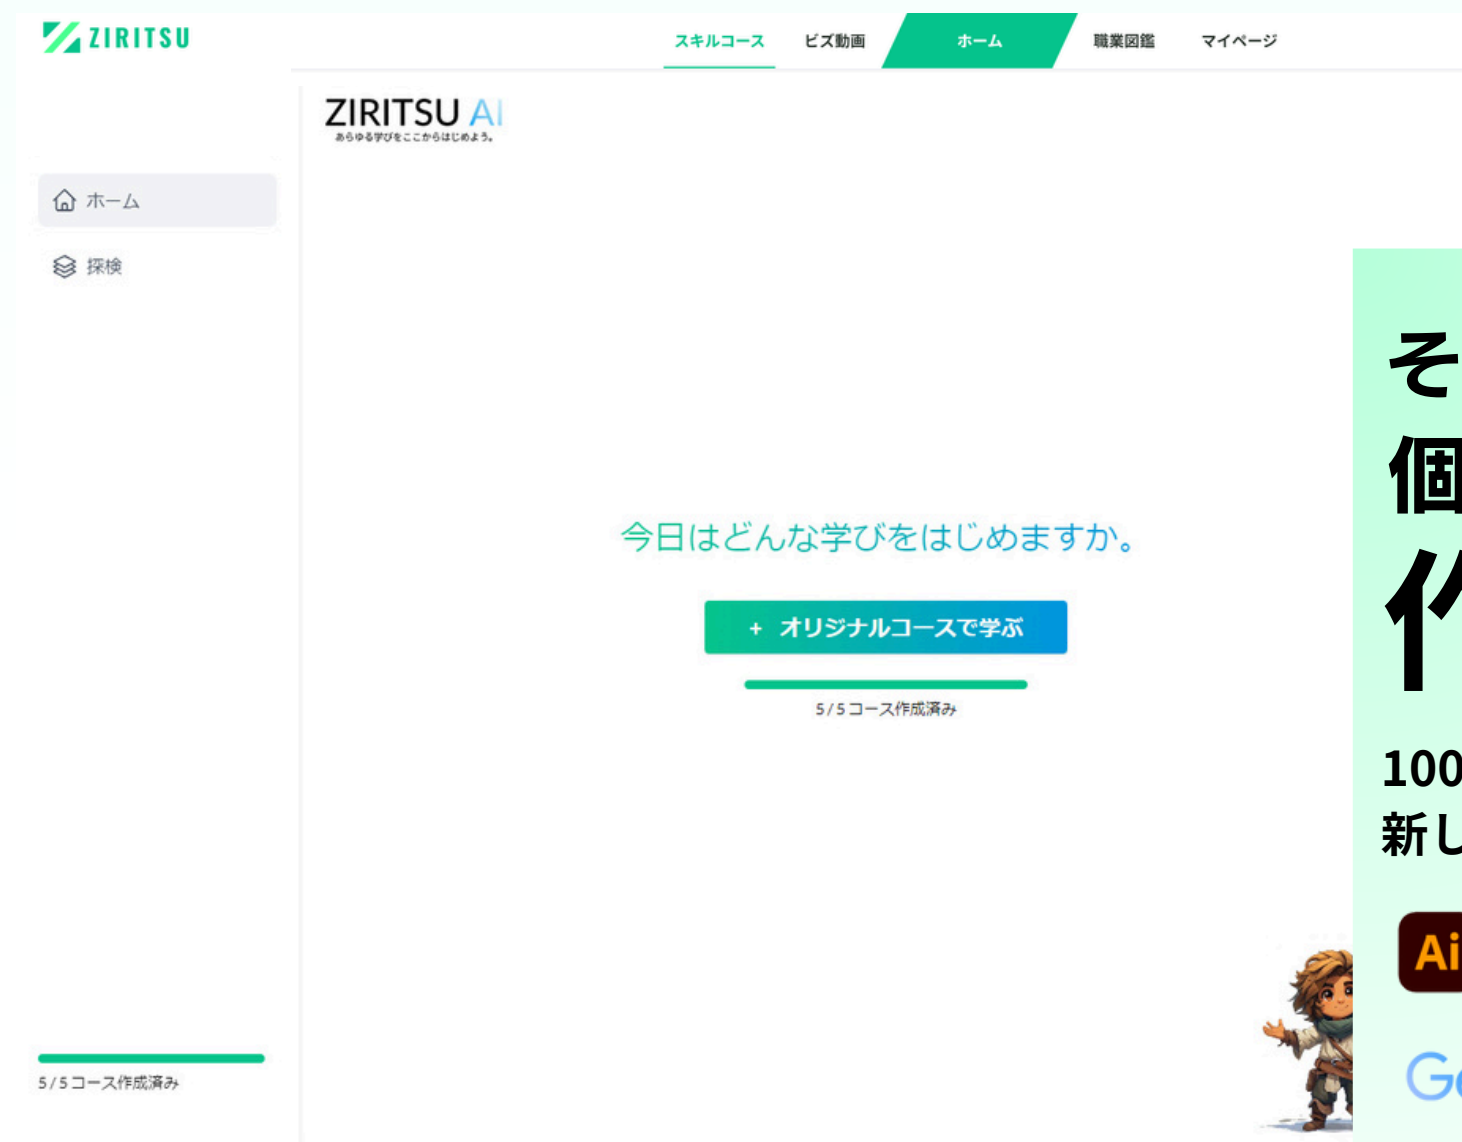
ZIRITSU

スキルコース　ビズ動画　ホーム　職業図鑑　マイページ

ZIRITSU AI
あらゆる学びをここからはじめよう。

ホーム

探検

今日はどんな学びをはじめますか。

+ オリジナルコースで学ぶ

5 / 5 コース作成済み

5 / 5 コース作成済み

そ
個
作

100
新し

Ai

G